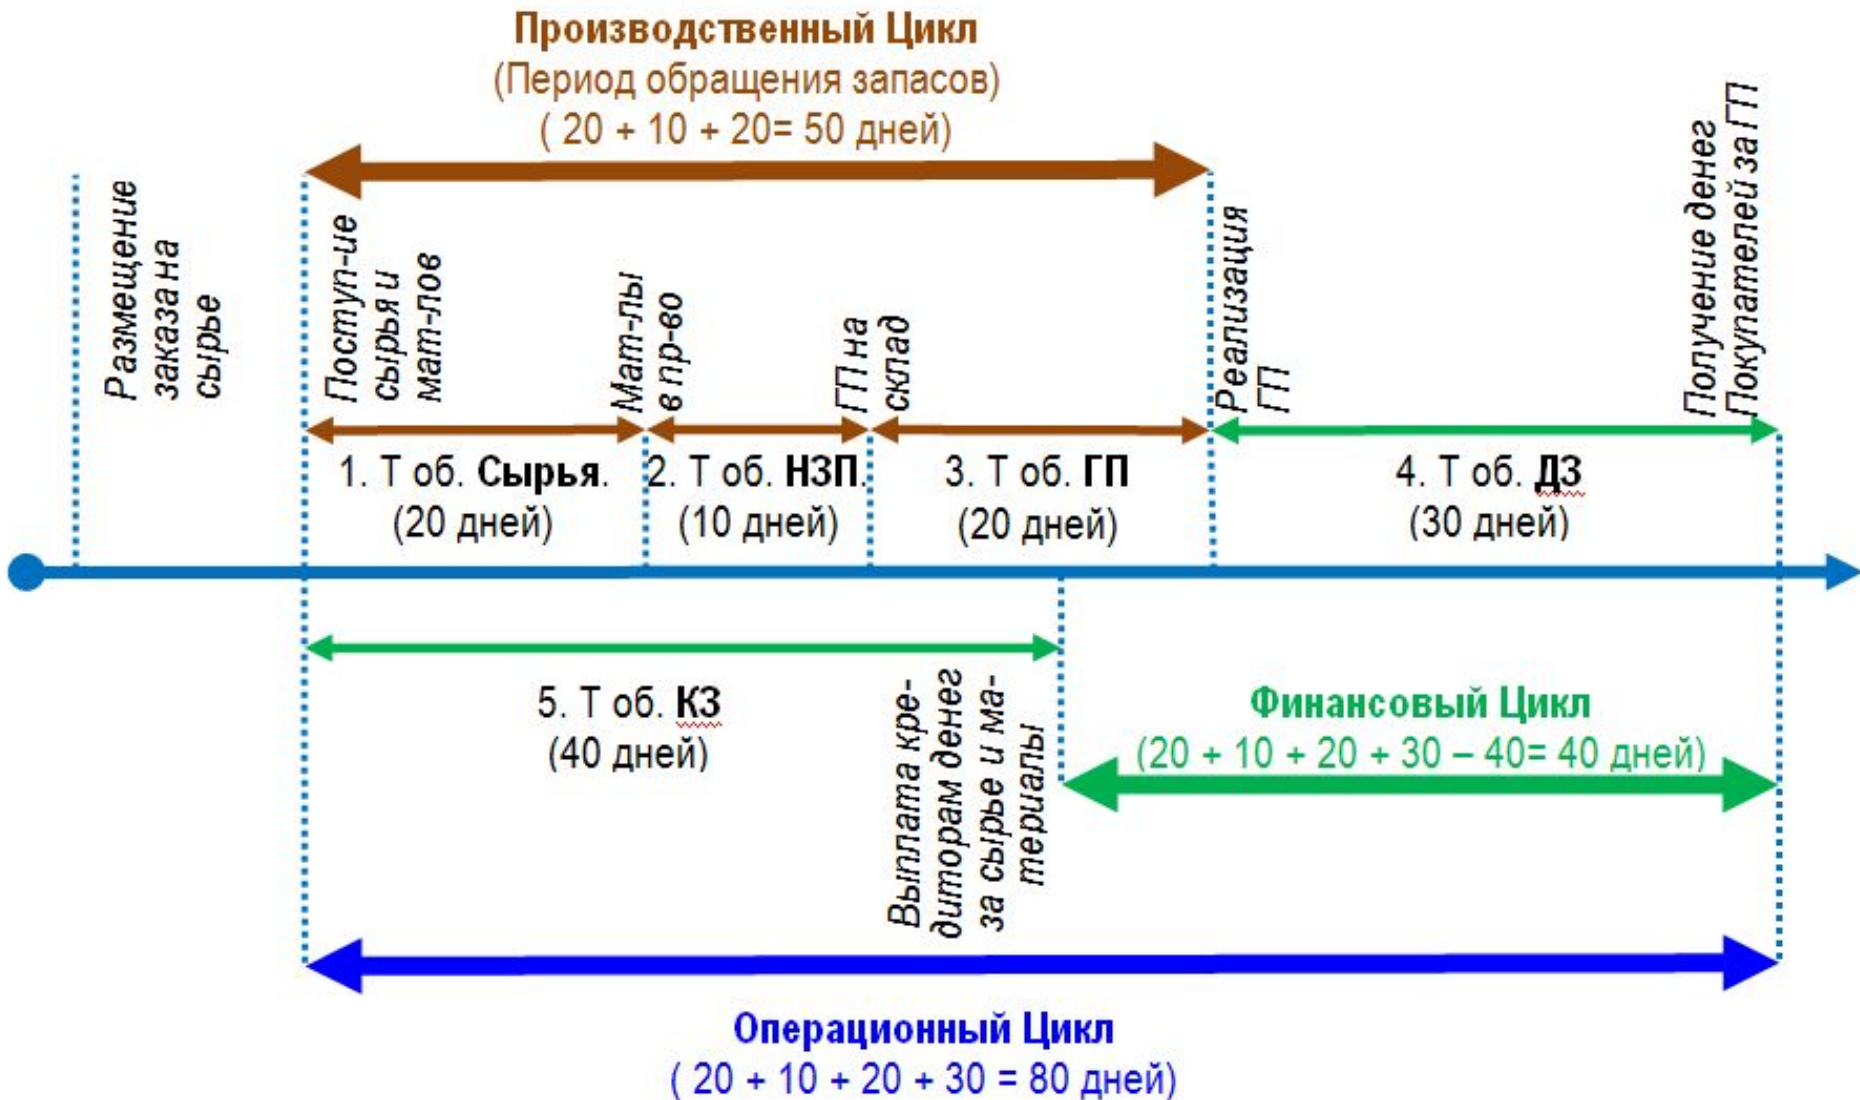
Производственный Цикл
(Период обращения запасов)
( 20 + 10 + 20= 50 дней)

Размещение заказа на сырье

Поступ-ие сырья и мат-лов

Мат-лы в пр-во

ГП на склад

Реализация ГП

Получение денег Покупателей за ГП

1. Т об. Сырья. (20 дней)

2. Т об. НЗП. (10 дней)

3. Т об. ГП (20 дней)

4. Т об. ДЗ (30 дней)

5. Т об. КЗ (40 дней)

Выплата кредиторам денег за сырье и материалы

Финансовый Цикл
(20 + 10 + 20 + 30 – 40= 40 дней)

Операционный Цикл
( 20 + 10 + 20 + 30 = 80 дней)